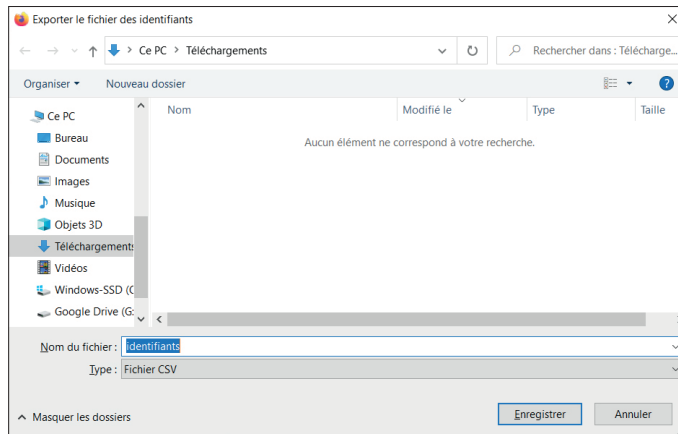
Exporter le fichier des identifiants

Ce PC › Téléchargements

Rechercher dans : Téléchargeme...

Organiser ▾ Nouveau dossier

Ce PC
Bureau
Documents
Images
Musique
Objets 3D
Téléchargements
Vidéos
Windows-SSD (C
Google Drive (G:

| Nom | Modifié le | Type | Taille |
|---|---|---|---|

Aucun élément ne correspond à votre recherche.

Nom du fichier : identifiants
Type : Fichier CSV

Masquer les dossiers

Enregistrer Annuler